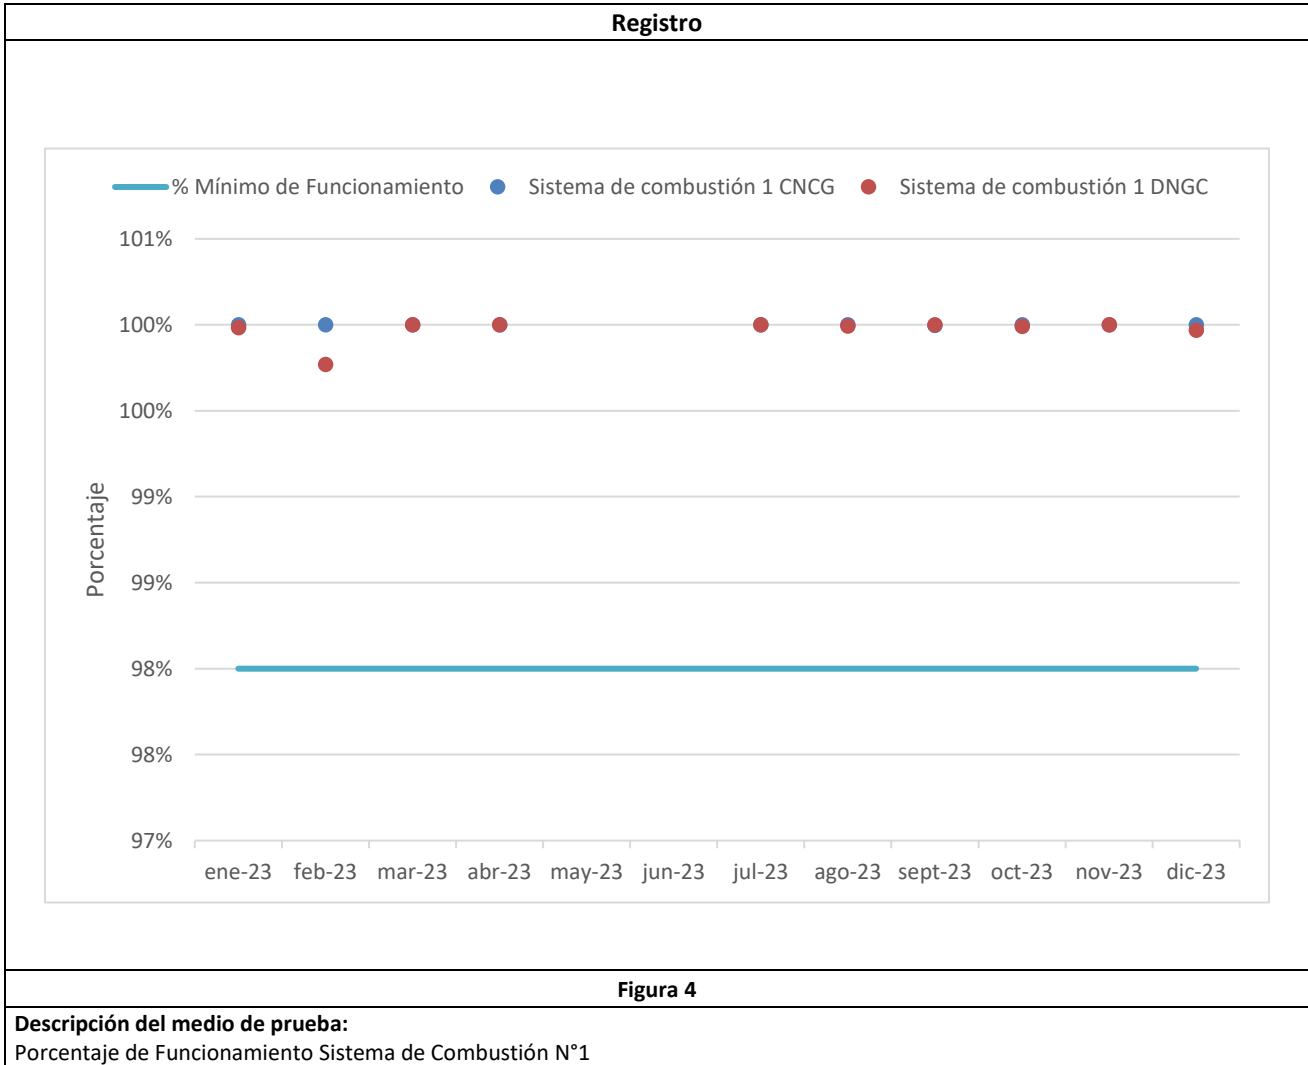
Registro

% Mínimo de Funcionamiento  Sistema de combustión 1 CNCG  Sistema de combustión 1 DNGC

101%
100%
100%
99%
99%
98%
98%
97%

Porcentaje

ene-23 feb-23 mar-23 abr-23 may-23 jun-23 jul-23 ago-23 sept-23 oct-23 nov-23 dic-23

Figura 4

**Descripción del medio de prueba:**
Porcentaje de Funcionamiento Sistema de Combustión N°1